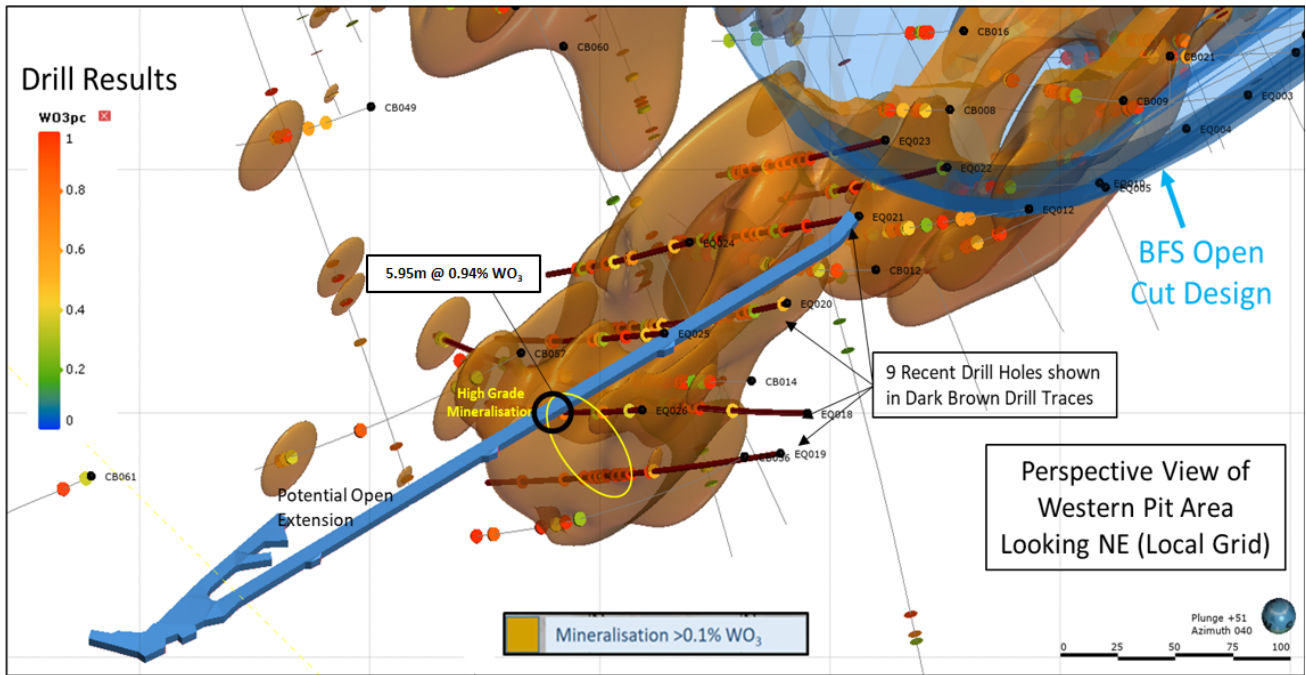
Drill Results

WO3pc

1
0.8
0.6
0.4
0.2
0

CB060
CB016
CB021
CB049
CB008
CB009
EQ003
EQ004
EQ023
EQ022
EQ010
EQ005
EQ012
EQ021
EQ024
CB012
EQ020
EQ025
CB057
CB014
EQ026
EQ018
CB036
EQ019
CB061

5.95m @ 0.94% $WO_3$

High Grade Mineralisation

BFS Open Cut Design

9 Recent Drill Holes shown in Dark Brown Drill Traces

Potential Open Extension

Perspective View of Western Pit Area Looking NE (Local Grid)

Mineralisation >0.1% $WO_3$

Plunge +51
Azimuth 040

0 25 50 75 100